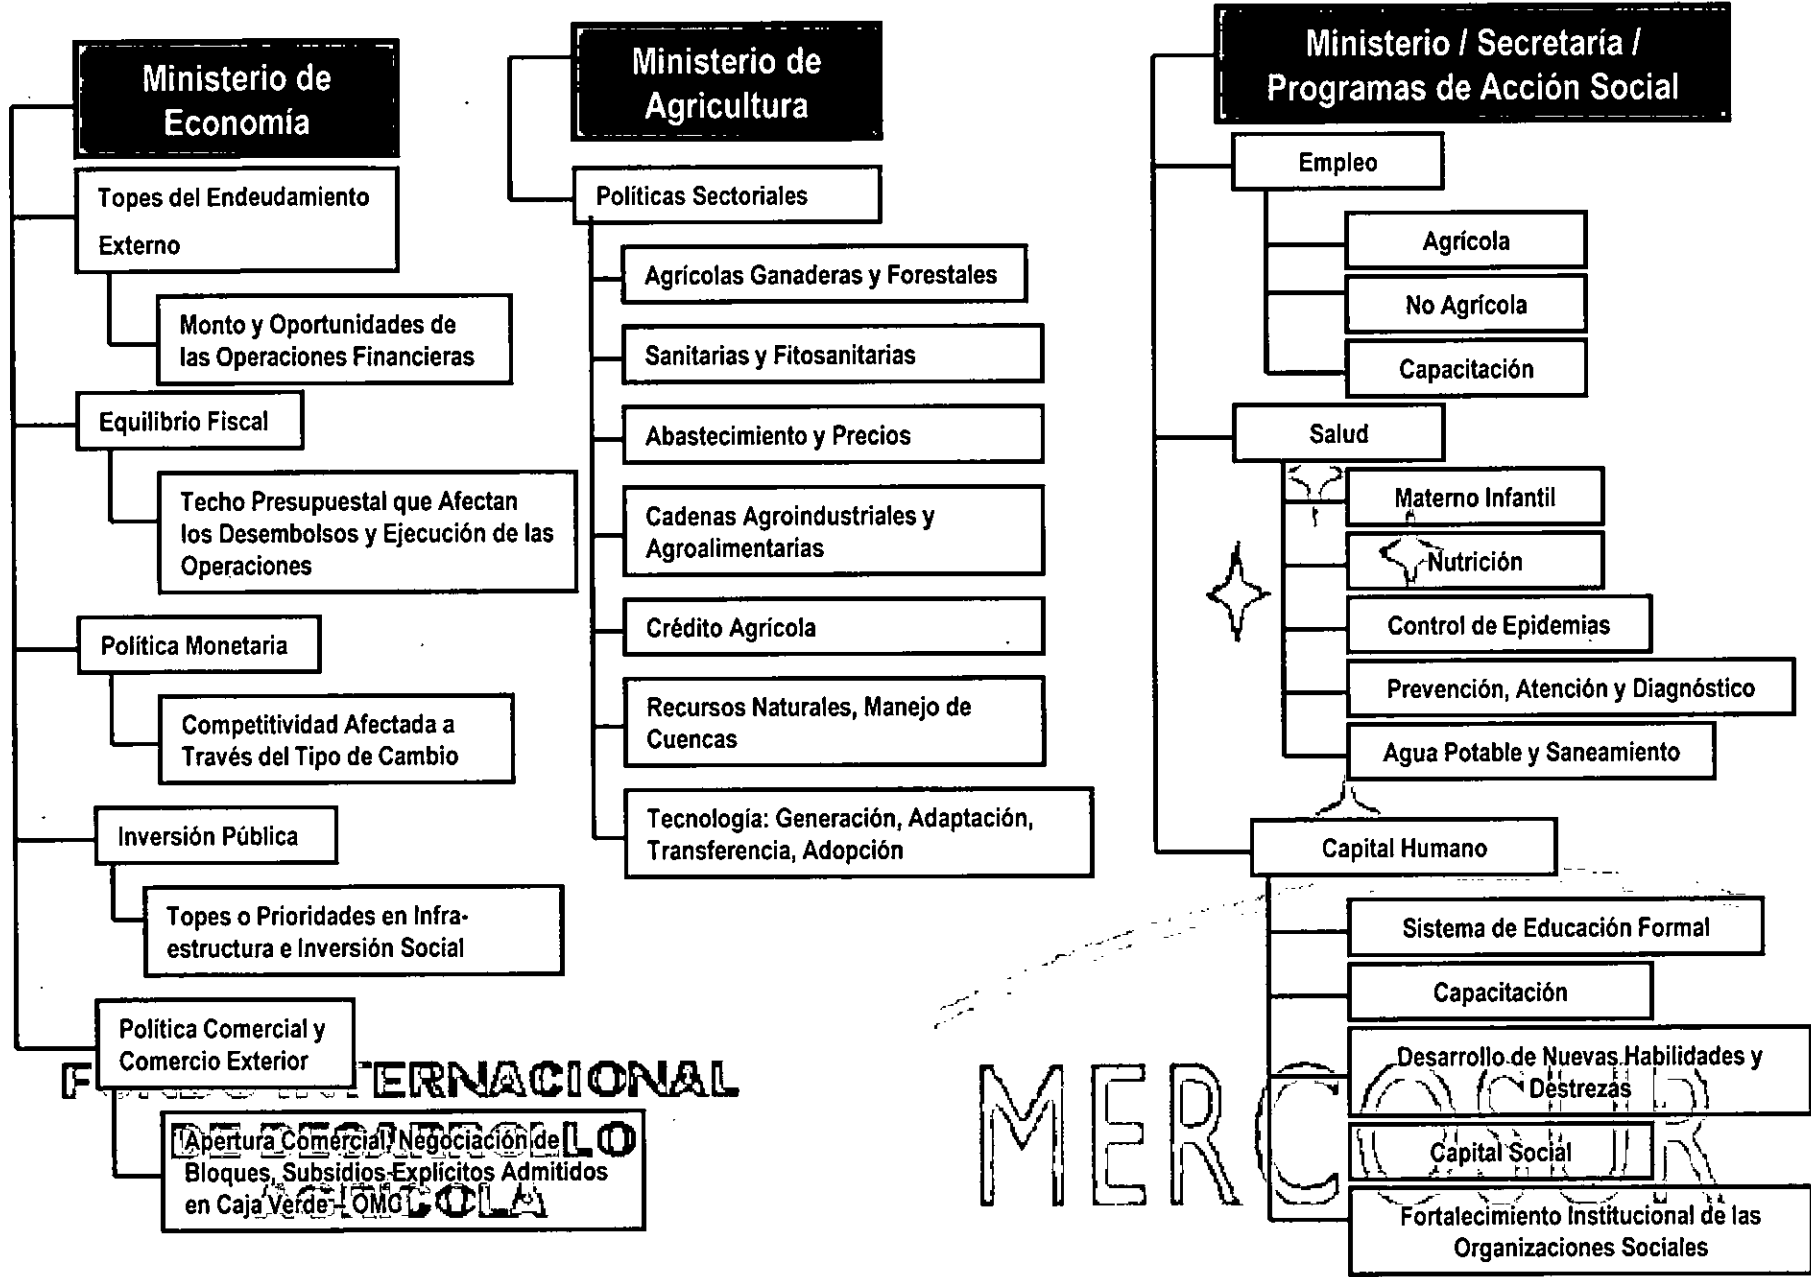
Ministerio de Economía

Topes del Endeudamiento Externo

Monto y Oportunidades de las Operaciones Financieras

Equilibrio Fiscal

Techo Presupuestal que Afectan los Desembolsos y Ejecución de las Operaciones

Política Monetaria

Competitividad Afectada a Través del Tipo de Cambio

Inversión Pública

Topes o Prioridades en Infraestructura e Inversión Social

Política Comercial y Comercio Exterior

Apertura Comercial, Negociación de Bloques, Subsidios Explícitos Admitidos en Caja Verde - OMC

Ministerio de Agricultura

Políticas Sectoriales

Agrícolas Ganaderas y Forestales

Sanitarias y Fitosanitarias

Abastecimiento y Precios

Cadenas Agroindustriales y Agroalimentarias

Crédito Agrícola

Recursos Naturales, Manejo de Cuencas

Tecnología: Generación, Adaptación, Transferencia, Adopción

Ministerio / Secretaría / Programas de Acción Social

Empleo

Agrícola

No Agrícola

Capacitación

Salud

Materno Infantil

Nutrición

Control de Epidemias

Prevención, Atención y Diagnóstico

Agua Potable y Saneamiento

Capital Humano

Sistema de Educación Formal

Capacitación

Desarrollo de Nuevas Habilidades y Destrezas

Capital Social

Fortalecimiento Institucional de las Organizaciones Sociales

F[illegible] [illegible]ERNACIONAL
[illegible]LO
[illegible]COLA

MERCOSUR